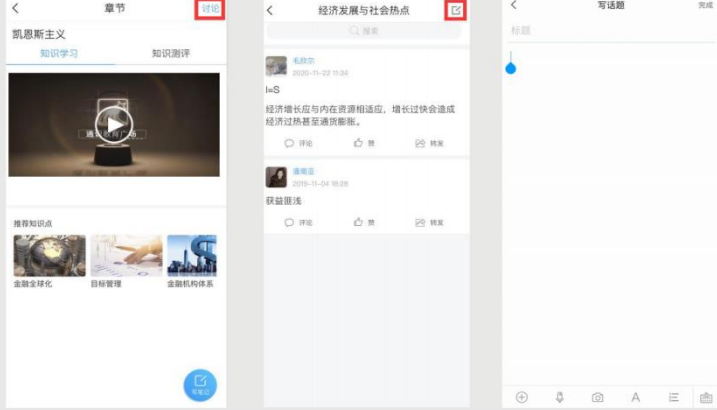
章节 讨论

凯恩斯主义

知识学习 知识测评

通识教育广场

推荐知识点

金融全球化

目标管理

金融机构体系

写笔记

经济发展与社会热点

搜索

私欣尔
2020-11-22 11:34

I=S

经济增长应与内在资源相适应，增长过快会造成经济过热甚至通货膨胀。

评论 赞 转发

潘海亚
2019-11-04 18:28

获益匪浅

评论 赞 转发

写话题 完成

标题